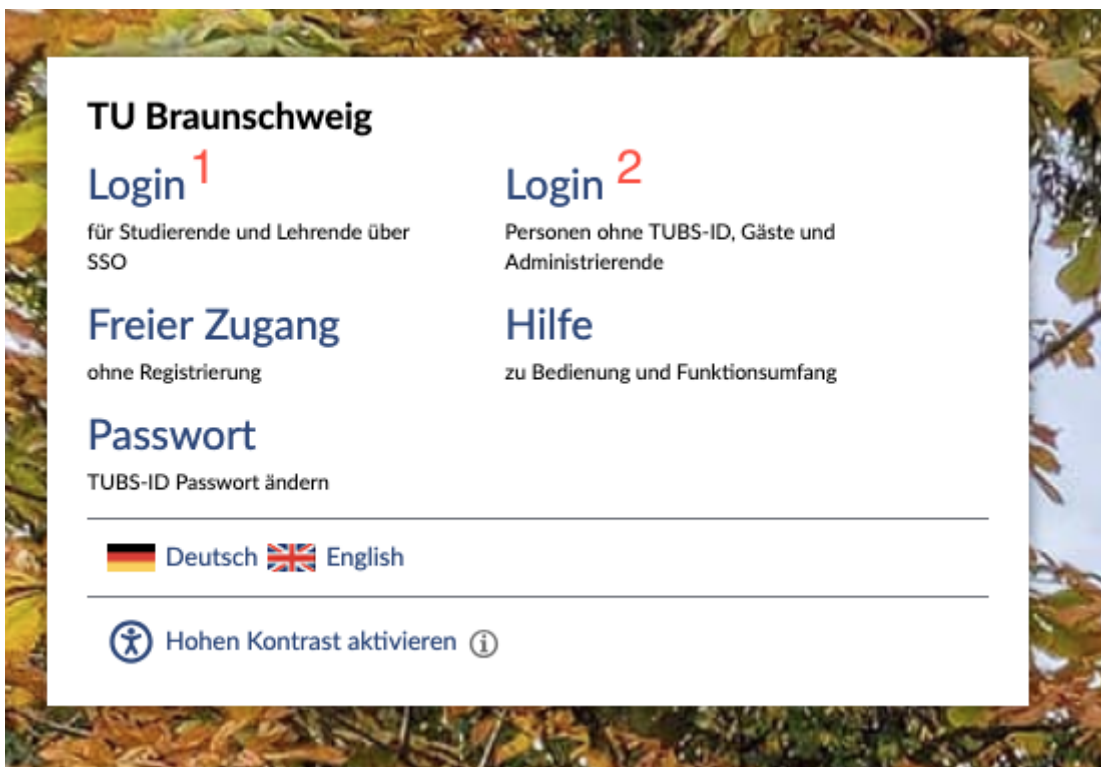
TU Braunschweig

Login 1
für Studierende und Lehrende über SSO

Login 2
Personen ohne TUBS-ID, Gäste und Administrierende

Freier Zugang
ohne Registrierung

Hilfe
zu Bedienung und Funktionsumfang

Passwort
TUBS-ID Passwort ändern

Deutsch English

Hohen Kontrast aktivieren